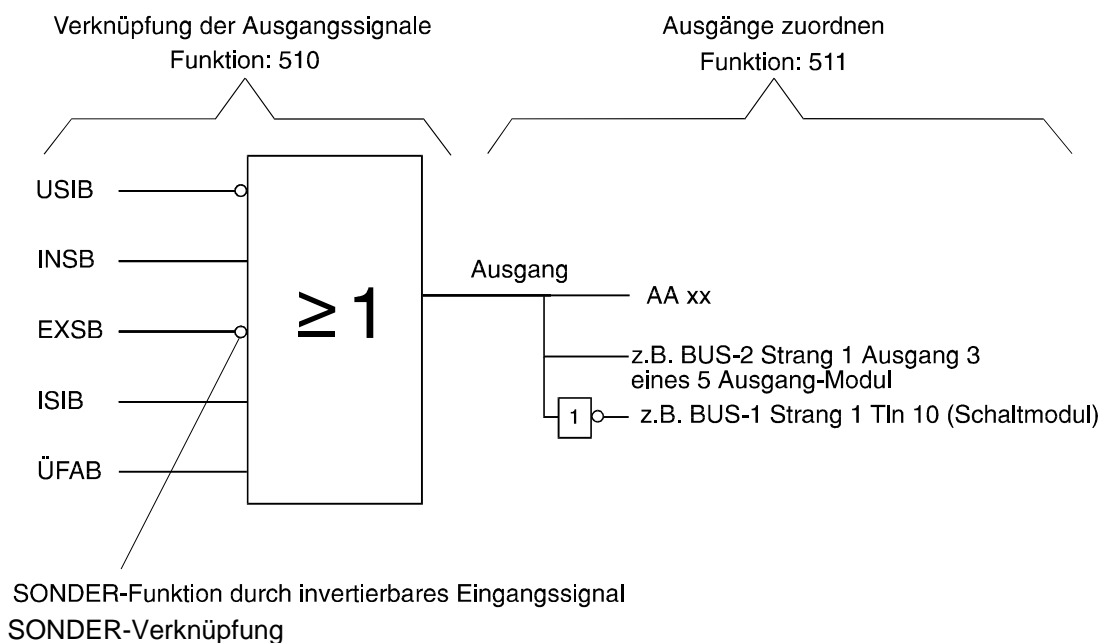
Verknüpfung der Ausgangssignale
Funktion: 510

Ausgänge zuordnen
Funktion: 511

USIB

INSB

EXSB

ISIB

ÜFAB

$\geq 1$

Ausgang

AA xx

z.B. BUS-2 Strang 1 Ausgang 3
eines 5 Ausgang-Modul

1

z.B. BUS-1 Strang 1 Tln 10 (Schaltmodul)

SONDER-Funktion durch invertierbares Eingangssignal
SONDER-Verknüpfung